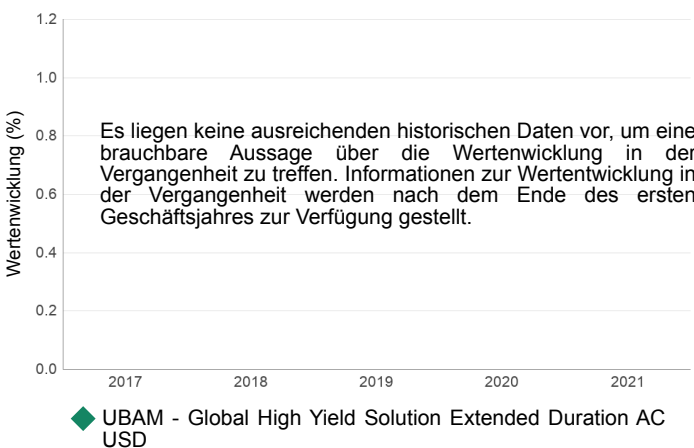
1.2

1.0

0.8

0.6

0.4

0.2

0.0

Wertentwicklung (%)

Es liegen keine ausreichenden historischen Daten vor, um eine brauchbare Aussage über die Wertenwicklung in der Vergangenheit zu treffen. Informationen zur Wertentwicklung in der Vergangenheit werden nach dem Ende des ersten Geschäftsjahres zur Verfügung gestellt.

2017 2018 2019 2020 2021

UBAM - Global High Yield Solution Extended Duration AC USD